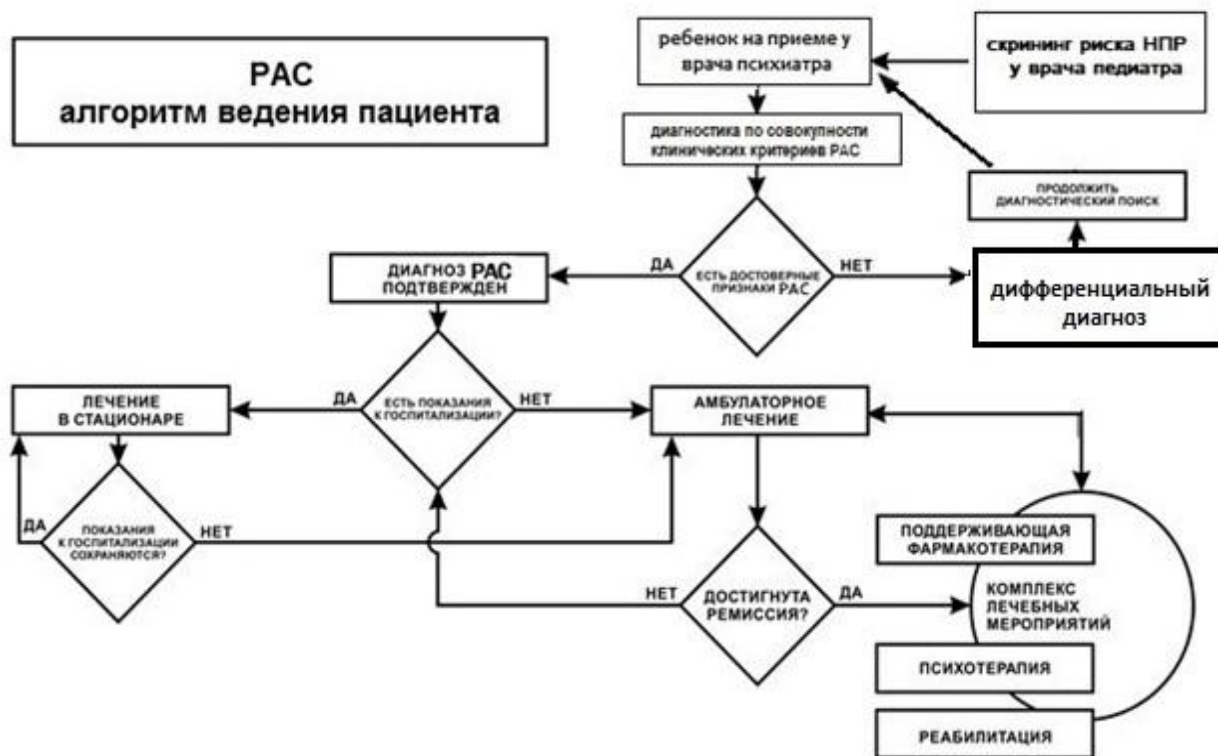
РАС
алгоритм ведения пациента

ребенок на приеме у врача психиатра

скрининг риска НПР у врача педиатра

диагностика по совокупности клинических критериев РАС

ПРОДОЛЖИТЬ ДИАГНОСТИЧЕСКИЙ ПОИСК

ДИАГНОЗ РАС ПОДТВЕРЖДЕН

ДА

ЕСТЬ ДОСТОВЕРНЫЕ ПРИЗНАКИ РАС

НЕТ

дифференциальный диагноз

ЛЕЧЕНИЕ В СТАЦИОНАРЕ

ДА

ЕСТЬ ПОКАЗАНИЯ К ГОСПИТАЛИЗАЦИИ?

НЕТ

АМБУЛАТОРНОЕ ЛЕЧЕНИЕ

ДА

ПОКАЗАНИЯ К ГОСПИТАЛИЗАЦИИ СОХРАНЯЮТСЯ?

НЕТ

ПОДДЕРЖИВАЮЩАЯ ФАРМАКОТЕРАПИЯ

НЕТ

ДОСТИГНУТА РЕМИССИЯ?

ДА

КОМПЛЕКС ЛЕЧЕБНЫХ МЕРОПРИЯТИЙ

ПСИХОТЕРАПИЯ

РЕАБИЛИТАЦИЯ